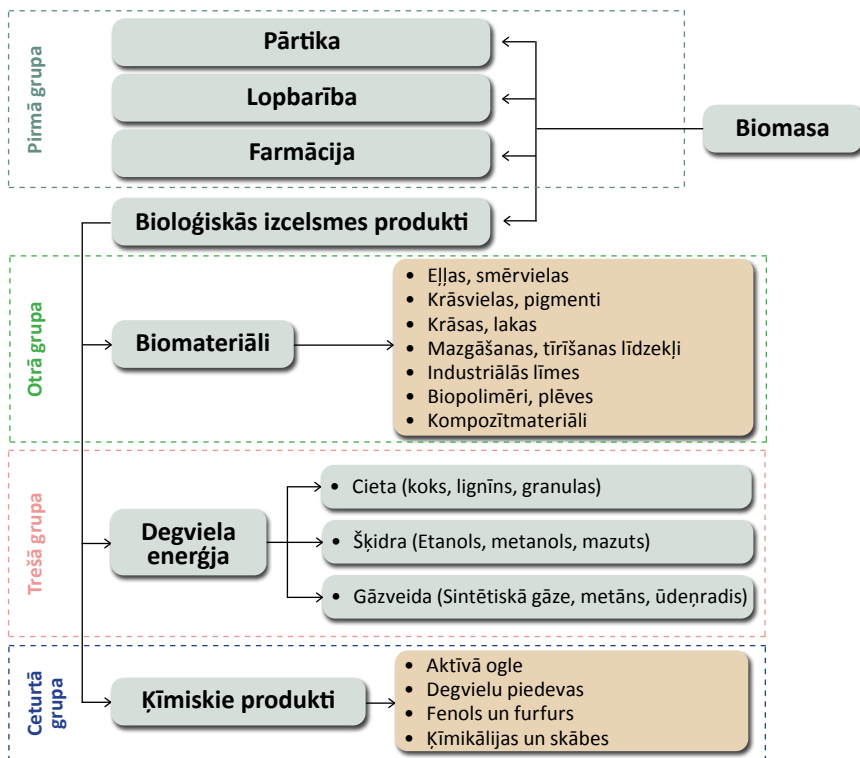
Pirmā grupa

Pārtika

Lopbarība

Farmācija

Biomasa

Bioloģiskās izcelsmes produkti

Otrā grupa

Biomateriāli

• Eļļas, smērvielas
• Krāsvielas, pigmenti
• Krāsas, lakas
• Mazgāšanas, tīrīšanas līdzekļi
• Industriālās līmes
• Biopolimēri, plēves
• Kompozītmateriāli

Trešā grupa

Degviela enerģja

• Cieta (koks, lignīns, granulas)

• Šķidra (Etanols, metanols, mazuts)

• Gāzveida (Sintētiskā gāze, metāns, ūdeņradis)

Ceturtā grupa

Ķīmiskie produkti

• Aktīvā ogle
• Degvielu piedevas
• Fenols un furfurs
• Ķīmikālijas un skābes